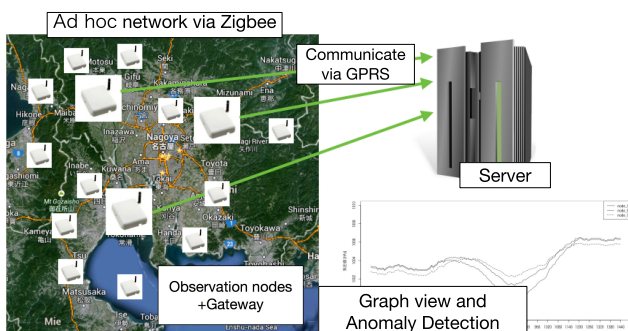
Ad hoc network via Zigbee

Communicate via GPRS

Server

Observation nodes +Gateway

Graph view and Anomaly Detection

Motosu
Seki
Gifu
Nakatsugawa
Kakamigahara
Ichinomiya
Mizunami
Ena
Hikone
Inazawa
Nagoya
名古屋
Toyota
Kuwana
Inabe
Mt Gozaisho
Kameyama
亀山
Okazaki
Toyokawa
Shinshiro
Matsusaka
松阪
Mie
Ise
Enshu-nada Sea
Nago
Maibara
Higashiomi
東近江
Yokkaichi
Toyohashi
Agi River
矢作川

node_1
node_2
node_3